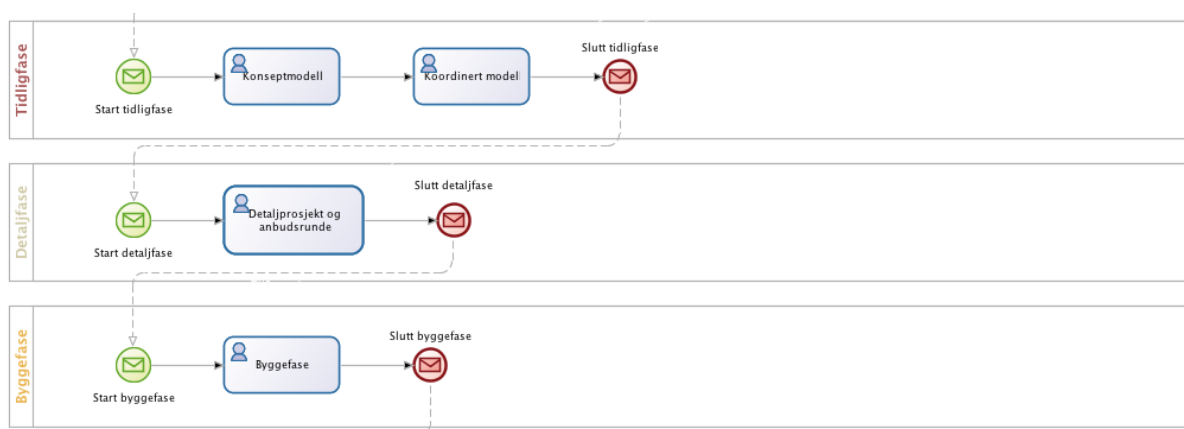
Tidligfase

Start tidligfase

Konseptmodell

Koordinert modell

Slutt tidligfase

Detaljfase

Start detaljfase

Detaljprosjekt og anbudsrunde

Slutt detaljfase

Byggefase

Start byggefase

Byggefase

Slutt byggefase